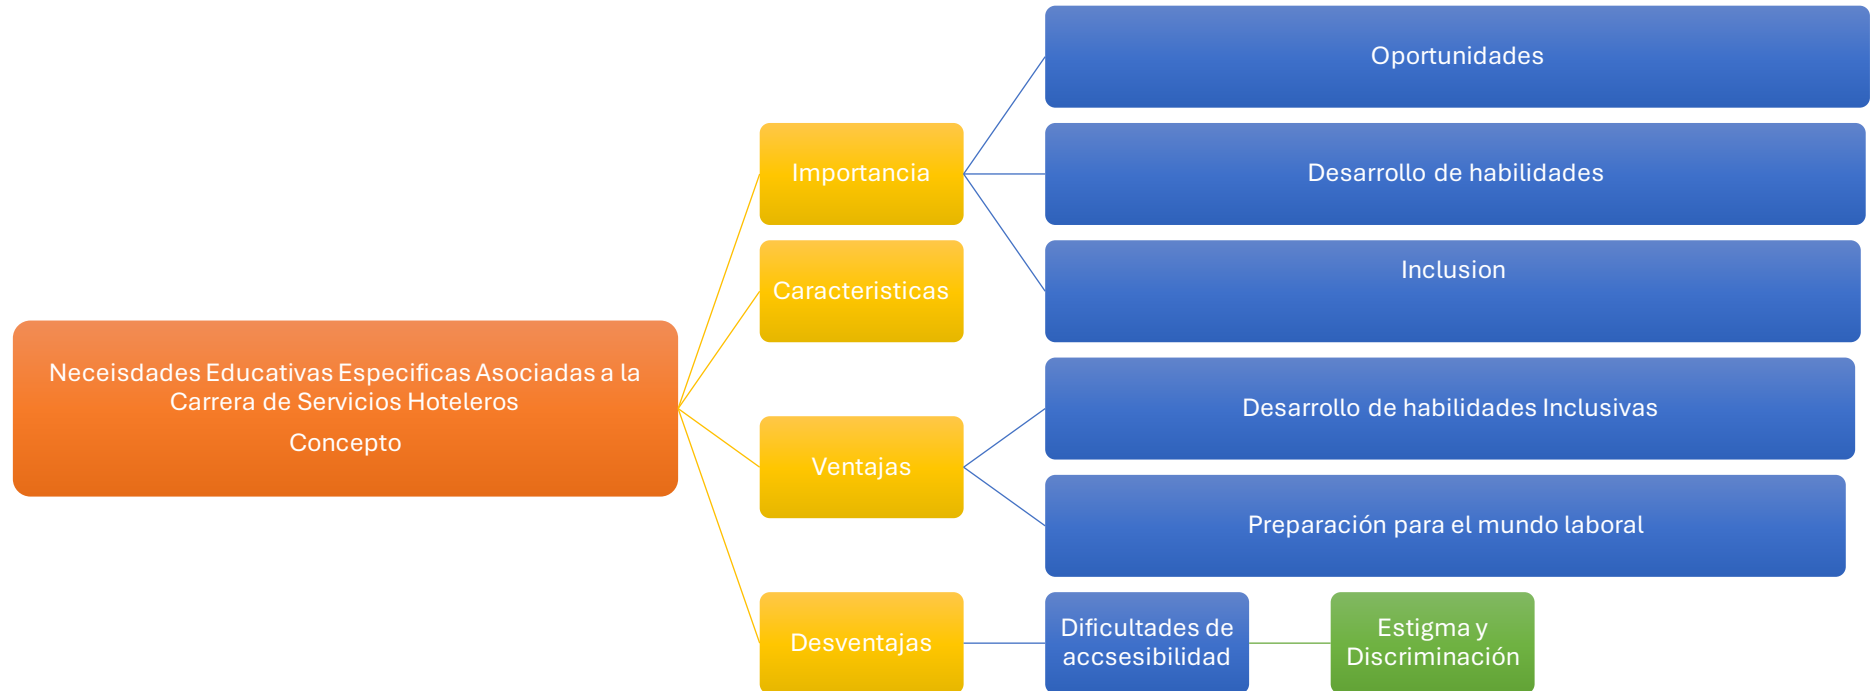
Neceisdades Educativas Especificas Asociadas a la Carrera de Servicios Hoteleros

Concepto

Importancia

Caracteristicas

Ventajas

Desventajas

Oportunidades

Desarrollo de habilidades

Inclusion

Desarrollo de habilidades Inclusivas

Preparación para el mundo laboral

Dificultades de accsesibilidad

Estigma y Discriminación